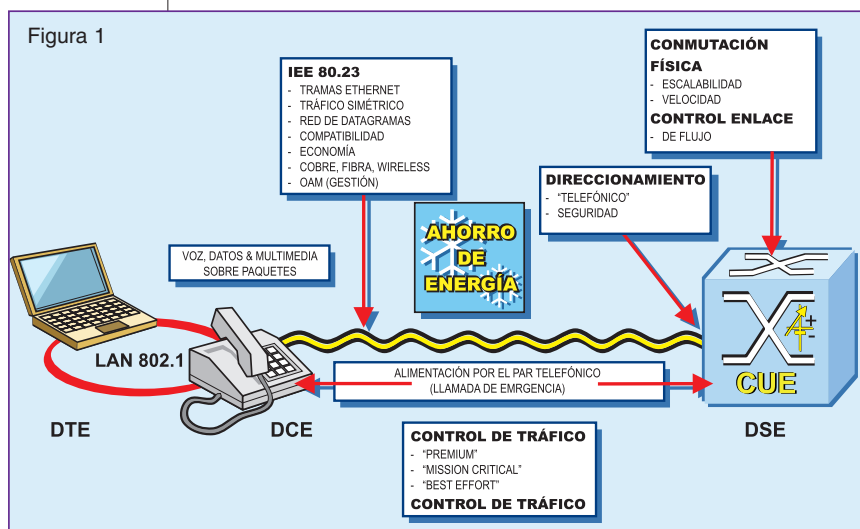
Figura 1

IEE 80.23
- TRAMAS ETHERNET
- TRÁFICO SIMÉTRICO
- RED DE DATAGRAMAS
- COMPATIBILIDAD
- ECONOMÍA
- COBRE, FIBRA, WIRELESS
- OAM (GESTIÓN)

CONMUTACIÓN FÍSICA
- ESCALABILIDAD
- VELOCIDAD
CONTROL ENLACE
- DE FLUJO

DIRECCIONAMIENTO
- "TELEFÓNICO"
- SEGURIDAD

AHORRO DE ENERGÍA

VOZ, DATOS & MULTIMEDIA SOBRE PAQUETES

LAN 802.1

ALIMENTACIÓN POR EL PAR TELEFÓNICO (LLAMADA DE EMRGENCIA)

CUE

DTE

DCE

DSE

CONTROL DE TRÁFICO
- "PREMIUM"
- "MISSION CRITICAL"
- "BEST EFFORT"
CONTROL DE TRÁFICO